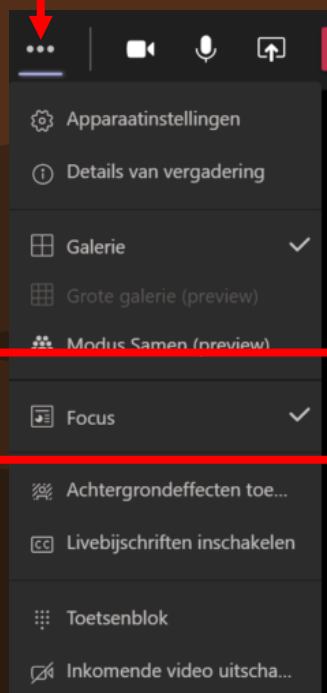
Apparaatinstellingen

Details van vergadering

Galerie

Grote galerie (preview)

Modus Samen (preview)

Focus

Achtergrondeffecten toe...

Livebijschriften inschakelen

Toetsenblok

Inkomende video uitscha...